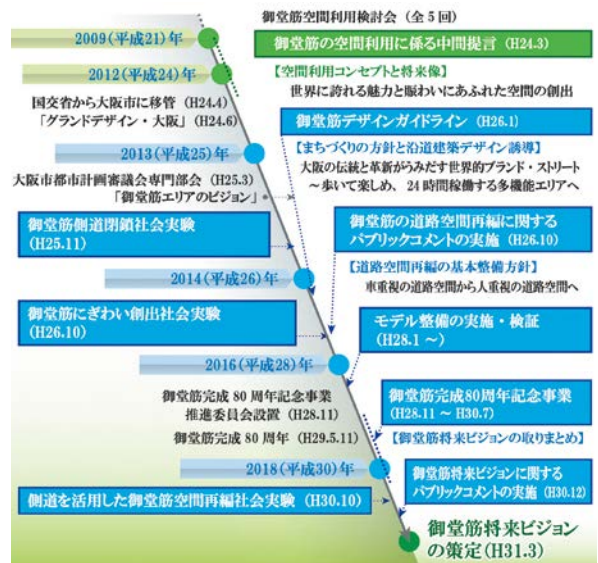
2009（平成21）年

御堂筋空間利用検討会（全５回）

御堂筋の空間利用に係る中間提言（H24.3）

2012（平成24）年

【空間利用コンセプトと将来像】
世界に誇れる魅力と賑わいにあふれた空間の創出

国交省から大阪市に移管（H24.4）
「グランドデザイン・大阪」（H24.6）

御堂筋デザインガイドライン（H26.1）

2013（平成25）年

【まちづくりの方針と沿道建築デザイン誘導】
大阪の伝統と革新がみだす世界的ブランド・ストリート
～歩いて楽しめ、24時間稼働する多機能エリアへ

大阪市都市計画審議会専門部会（H25.3）
「御堂筋エリアのビジョン」

御堂筋側道閉鎖社会実験（H25.11）

御堂筋の道路空間再編に関するパブリックコメントの実施（H26.10）

2014（平成26）年

【道路空間再編の基本整備方針】
車重視の道路空間から人重視の道路空間へ

御堂筋にぎわい創出社会実験（H26.10）

モデル整備の実施・検証（H28.1～）

2016（平成28）年

御堂筋完成80周年記念事業推進委員会設置（H28.11）

御堂筋完成80周年記念事業（H28.11～H30.7）

御堂筋完成80周年（H29.5.11）

【御堂筋将来ビジョンの取りまとめ】

2018（平成30）年

御堂筋将来ビジョンに関するパブリックコメントの実施（H30.12）

側道を活用した御堂筋空間再編社会実験（H30.10）

御堂筋将来ビジョンの策定（H31.3）